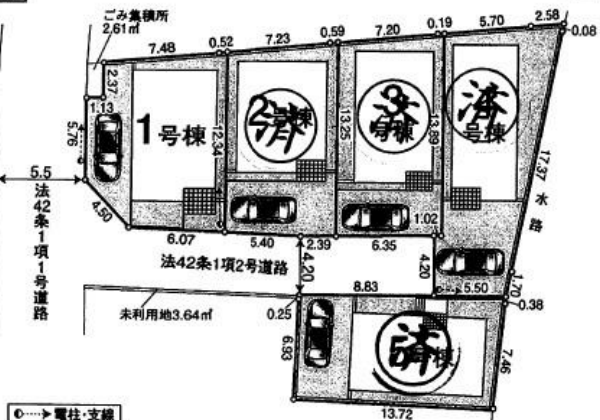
ごみ集積所
2.61㎡
7.48
0.52
7.23
0.59
7.20
0.19
5.70
2.58
0.08
2.37
1.13
5.76
1号棟
12.34
2号棟
済
13.25
3号棟
済
13.89
4号棟
済
17.37
水路
5.5
法42条1項1号道路
4.50
6.07
5.40
2.39
6.35
1.02
法42条1項2号道路
4.20
4.20
8.83
5.50
1.70
0.38
未利用地3.64㎡
0.25
6.93
5号棟
済
7.46
13.72
電柱・支線